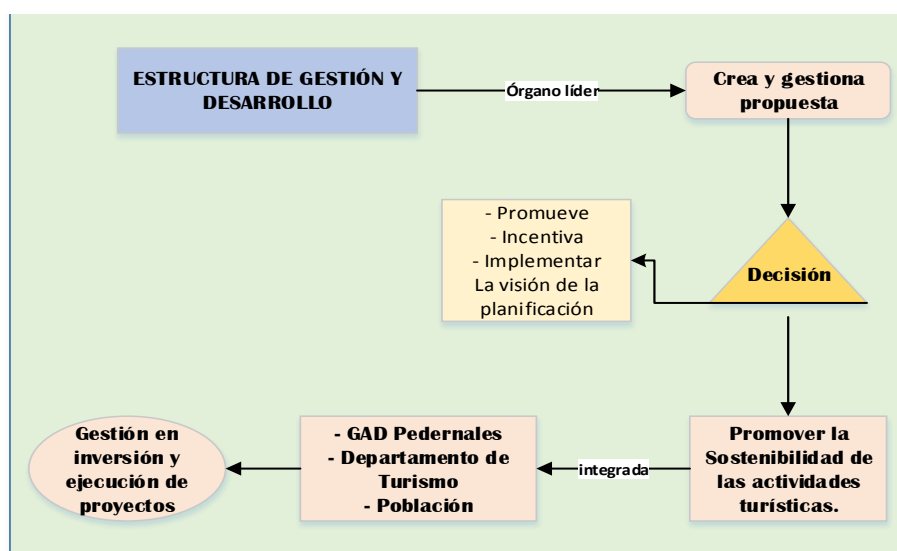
ESTRUCTURA DE GESTIÓN Y DESARROLLO

Órgano líder

Crea y gestiona propuesta

- Promueve
- Incentiva
- Implementar
La visión de la planificación

Decisión

Promover la Sostenibilidad de las actividades turísticas.

integrada

- GAD Pedernales
- Departamento de Turismo
- Población

Gestión en inversión y ejecución de proyectos